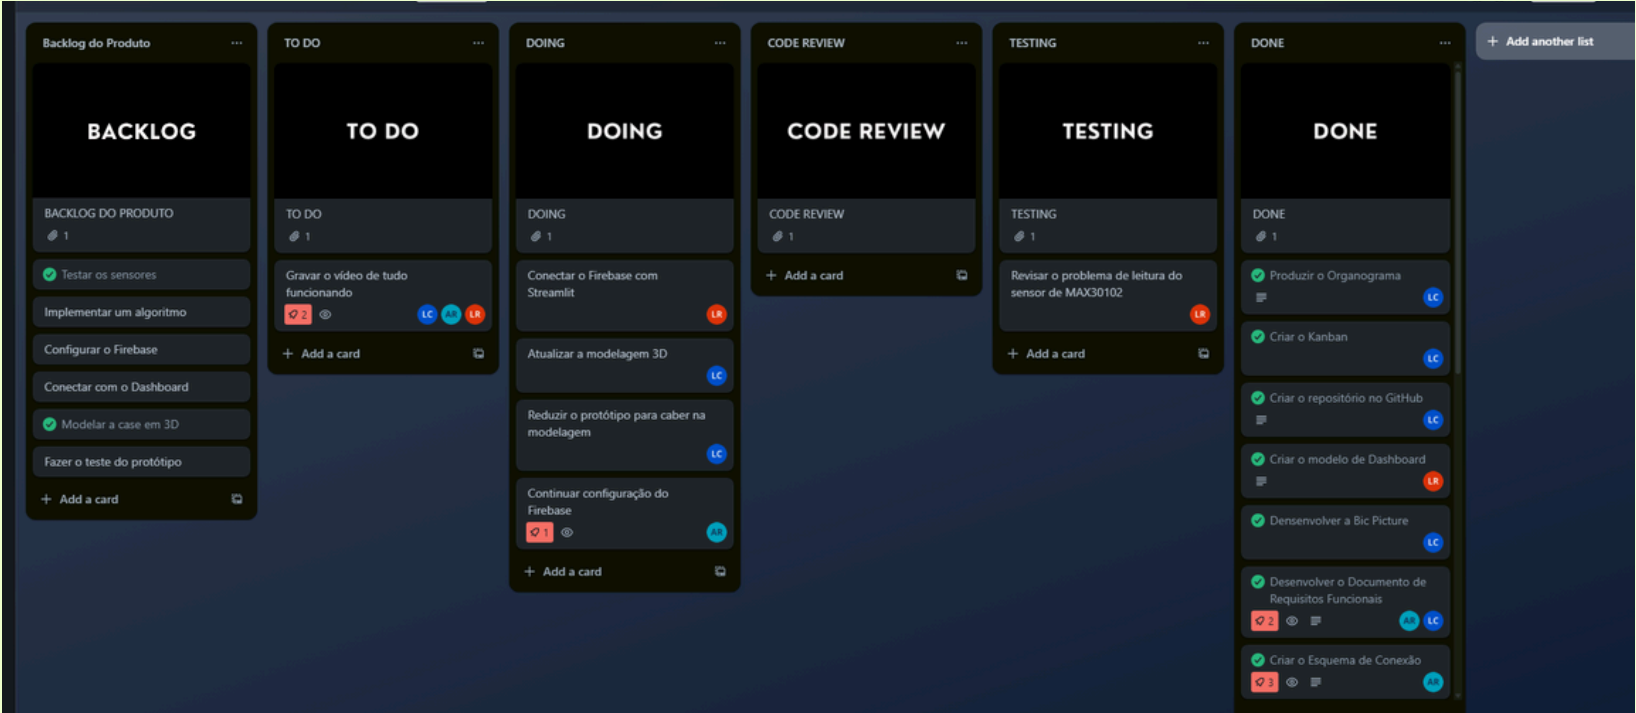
Backlog do Produto ···

BACKLOG

BACKLOG DO PRODUTO
1

Testar os sensores

Implementar um algoritmo

Configurar o Firebase

Conectar com o Dashboard

Modelar a case em 3D

Fazer o teste do protótipo

+ Add a card

TO DO ···

TO DO

TO DO
1

Gravar o vídeo de tudo funcionando
2
LC AR LR

+ Add a card

DOING ···

DOING

DOING
1

Conectar o Firebase com Streamlit
LR

Atualizar a modelagem 3D
LC

Reduzir o protótipo para caber na modelagem
LC

Continuar configuração do Firebase
1
AR

+ Add a card

CODE REVIEW ···

CODE REVIEW

CODE REVIEW
1

+ Add a card

TESTING ···

TESTING

TESTING
1

Revisar o problema de leitura do sensor de MAX30102
LR

+ Add a card

DONE ···

DONE

DONE
1

Produzir o Organograma
LC

Criar o Kanban
LC

Criar o repositório no GitHub
LC

Criar o modelo de Dashboard
LR

Densenvolver a Bic Picture
LC

Desenvolver o Documento de Requisitos Funcionais
2
AR LC

Criar o Esquema de Conexão
3
AR

+ Add another list